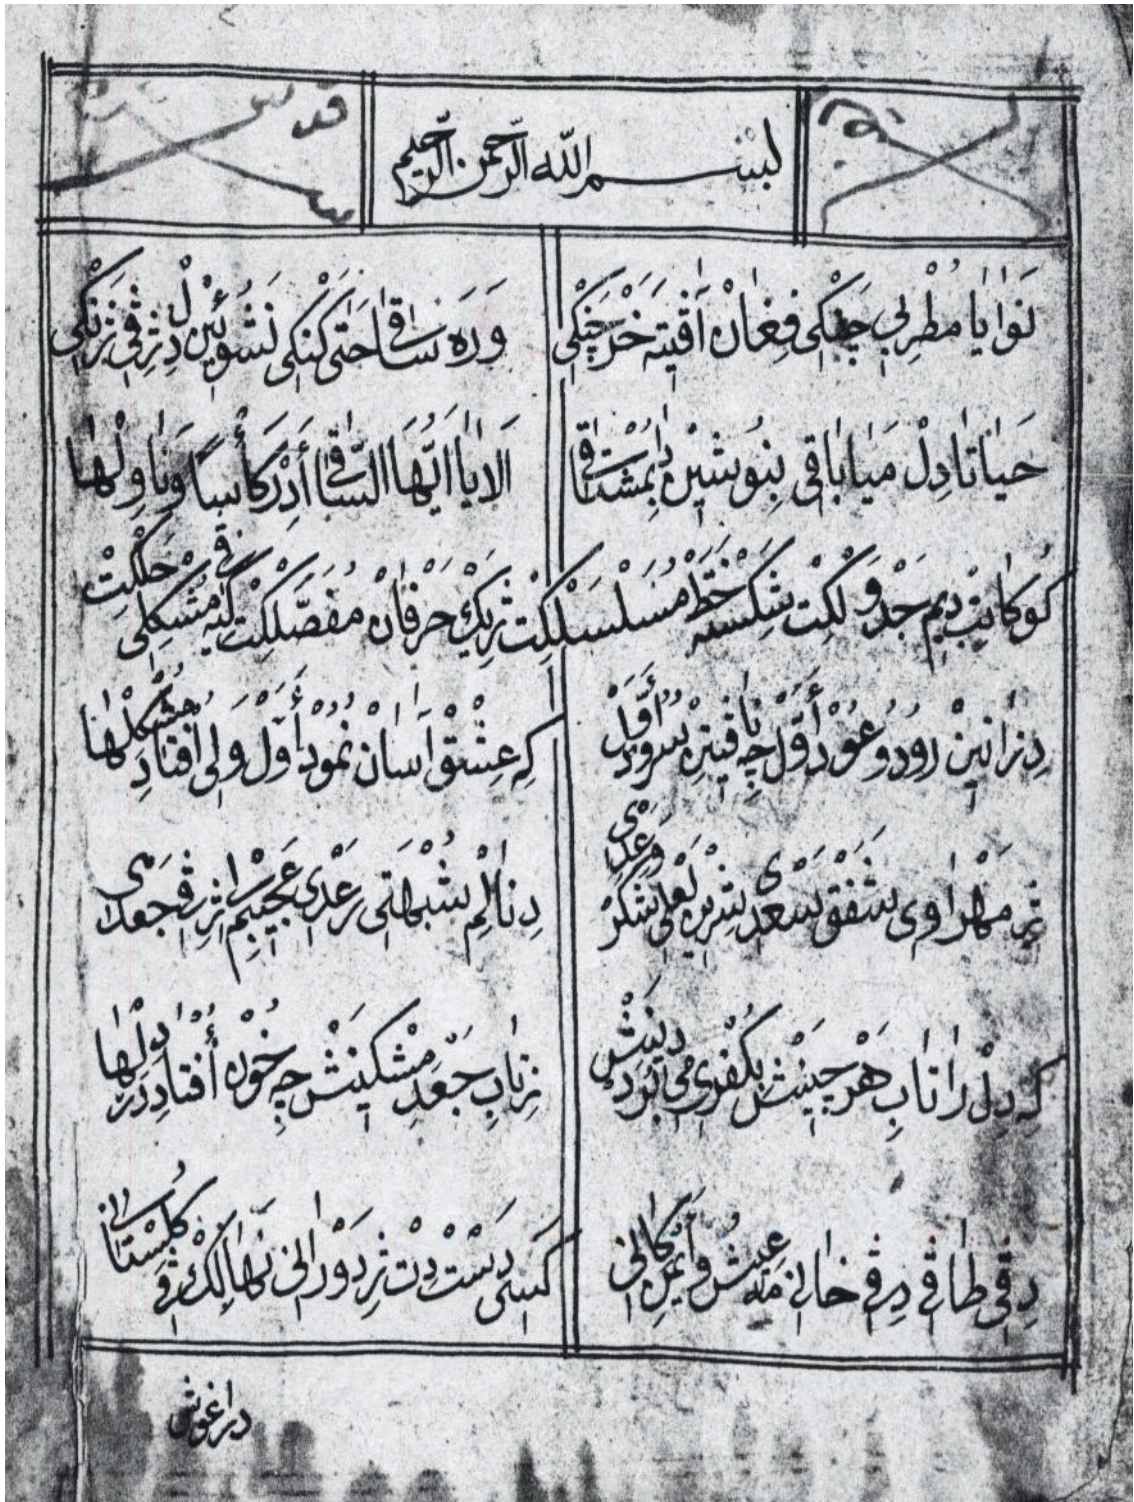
بسم الله الرحمن الرحیم

نوایا مطربی جنکی فغان آقیته خرچنکی
ورە ساقی ساحتی کنکی نشو ئین دلز فی زنکی

حیاتا دل میا باقی بنوشین بمشتاقی
الا یا ایها الساقی ادر کاسا و ناولها

کو کاتب دیم جدولکت شکسته خط مسلسلکت
زیکی حرفان مفصلکت کینه مشکلی فی حلکت

دزانین رود و عود اول چه یافیتن سرود اول
کە عشق آسان نمود اول ولی افتاد مشکلها

ز مهراوی شفق سعد بنزین لعل شکر
دنالم شبهاتی رعدی عجیبم از قجعدی

کە دل را تاب هر چیش بکفوی می نبود دیتش
ز تاب جعد مشکینش چه خون افتاد در دلها

دقی طاق دو خانی عیش و آیین گالی
کسی دست دت زدور الی نها الکر و کلستانی

دراغوش